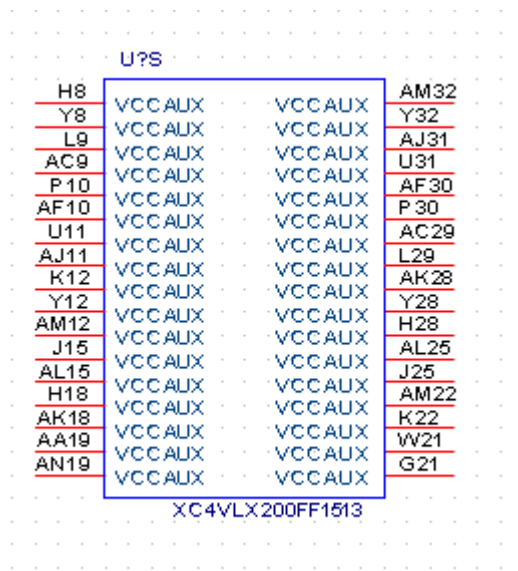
U?S

H8 VCCAUX
Y8 VCCAUX
L9 VCCAUX
AC9 VCCAUX
P10 VCCAUX
AF10 VCCAUX
U11 VCCAUX
AJ11 VCCAUX
K12 VCCAUX
Y12 VCCAUX
AM12 VCCAUX
J15 VCCAUX
AL15 VCCAUX
H18 VCCAUX
AK18 VCCAUX
AA19 VCCAUX
AN19 VCCAUX

VCCAUX AM32
VCCAUX Y32
VCCAUX AJ31
VCCAUX U31
VCCAUX AF30
VCCAUX P30
VCCAUX AC29
VCCAUX L29
VCCAUX AK28
VCCAUX Y28
VCCAUX H28
VCCAUX AL25
VCCAUX J25
VCCAUX AM22
VCCAUX K22
VCCAUX W21
VCCAUX G21

XC4VLX200FF1513